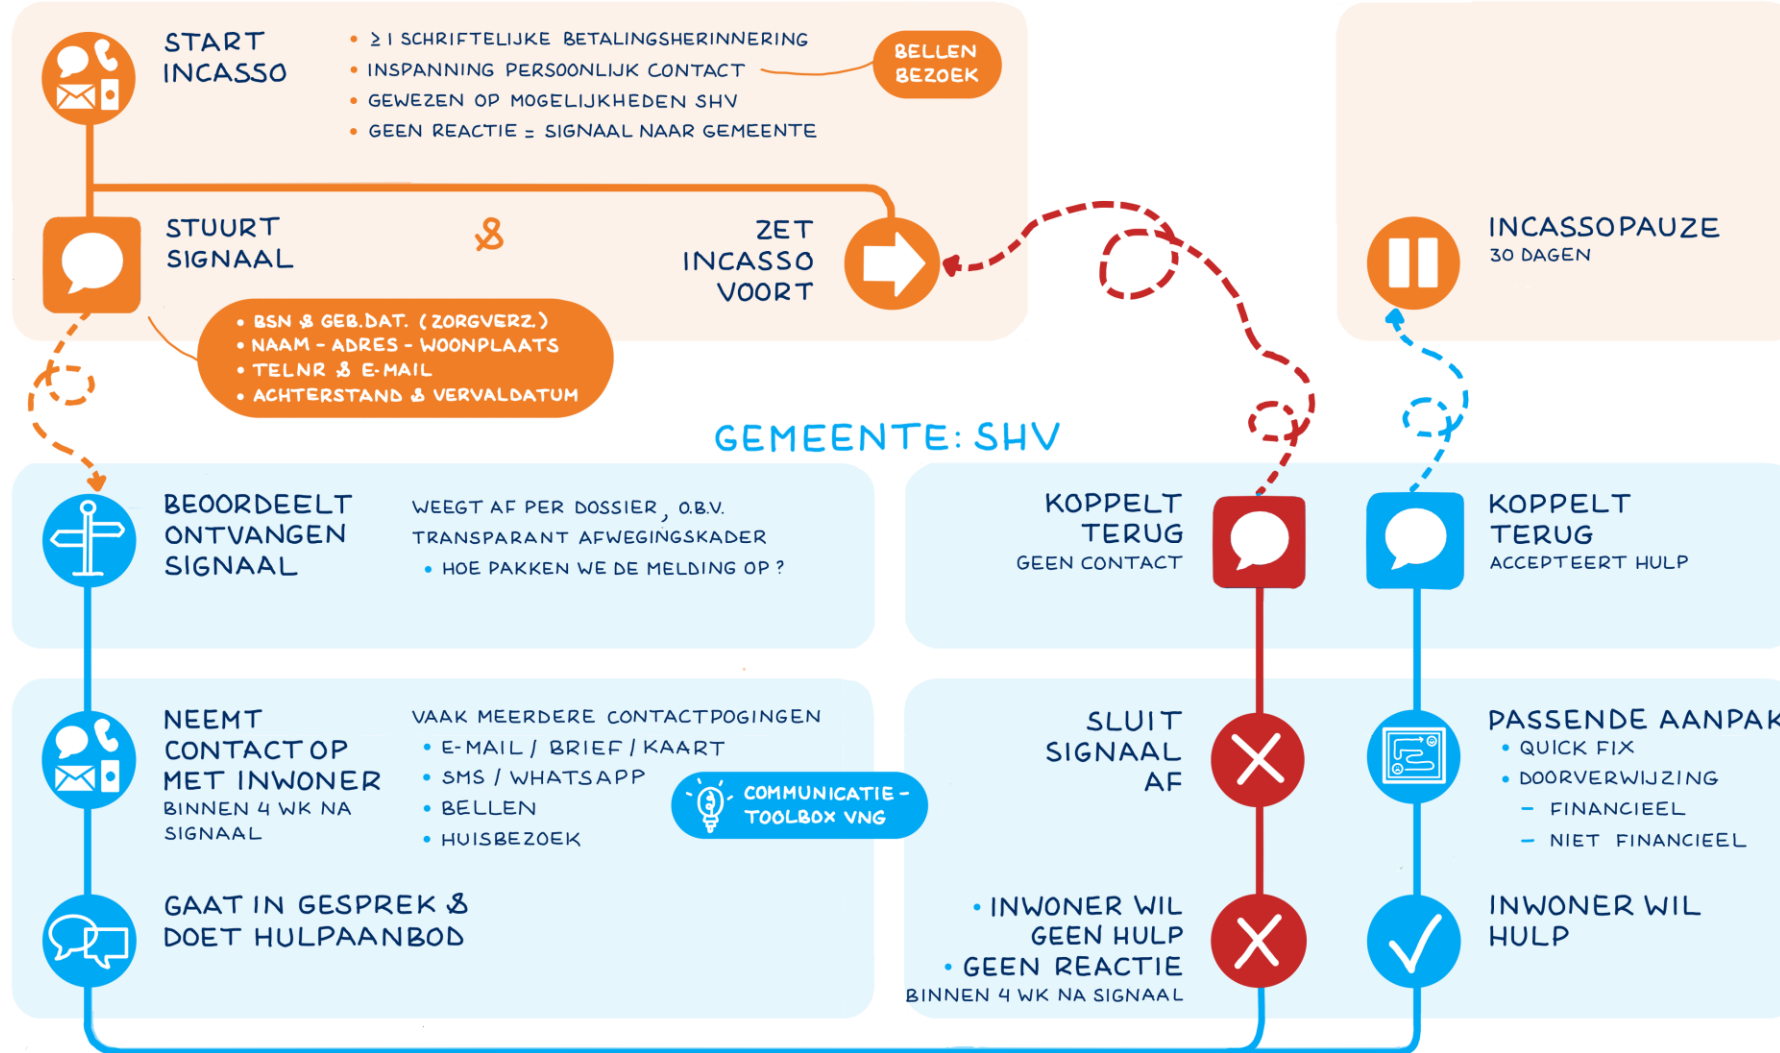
START INCASSO

• ≥ 1 SCHRIFTELIJKE BETALINGSHERINNERING
• INSPANNING PERSOONLIJK CONTACT
• GEWEZEN OP MOGELIJKHEDEN SHV
• GEEN REACTIE = SIGNAAL NAAR GEMEENTE

BELLEN BEZOEK

STUURT SIGNAAL

&

ZET INCASSO VOORT

• BSN & GEB.DAT. (ZORGVERZ.)
• NAAM - ADRES - WOONPLAATS
• TELNR & E-MAIL
• ACHTERSTAND & VERVALDATUM

INCASSOPAUZE
30 DAGEN

GEMEENTE: SHV

BEOORDEELT ONTVANGEN SIGNAAL

WEEGT AF PER DOSSIER, O.B.V. TRANSPARANT AFWEGINGSKADER
• HOE PAKKEN WE DE MELDING OP?

KOPPELT TERUG
GEEN CONTACT

KOPPELT TERUG
ACCEPTEERT HULP

NEEMT CONTACT OP MET INWONER
BINNEN 4 WK NA SIGNAAL

VAAK MEERDERE CONTACTPOGINGEN
• E-MAIL / BRIEF / KAART
• SMS / WHATSAPP
• BELLEN
• HUISBEZOEK

COMMUNICATIE - TOOLBOX VNG

SLUIT SIGNAAL AF

PASSENDE AANPAK
• QUICK FIX
• DOORVERWIJZING
– FINANCIEEL
– NIET FINANCIEEL

GAAT IN GESPREK & DOET HULPAANBOD

• INWONER WIL GEEN HULP
• GEEN REACTIE
BINNEN 4 WK NA SIGNAAL

INWONER WIL HULP